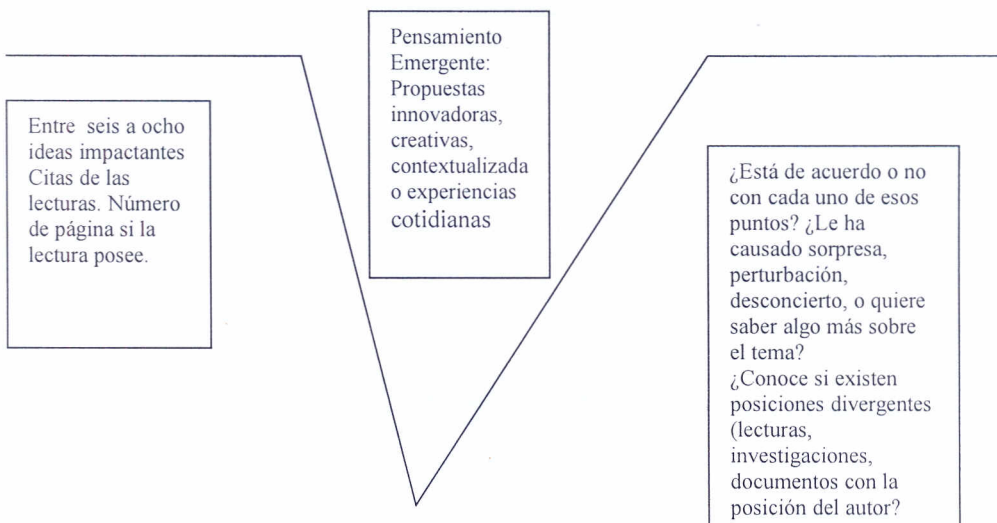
Pensamiento Emergente: Propuestas innovadoras, creativas, contextualizada o experiencias cotidianas

Entre seis a ocho ideas impactantes Citas de las lecturas. Número de página si la lectura posee.

¿Está de acuerdo o no con cada uno de esos puntos? ¿Le ha causado sorpresa, perturbación, desconcierto, o quiere saber algo más sobre el tema?
¿Conoce si existen posiciones divergentes (lecturas, investigaciones, documentos con la posición del autor?